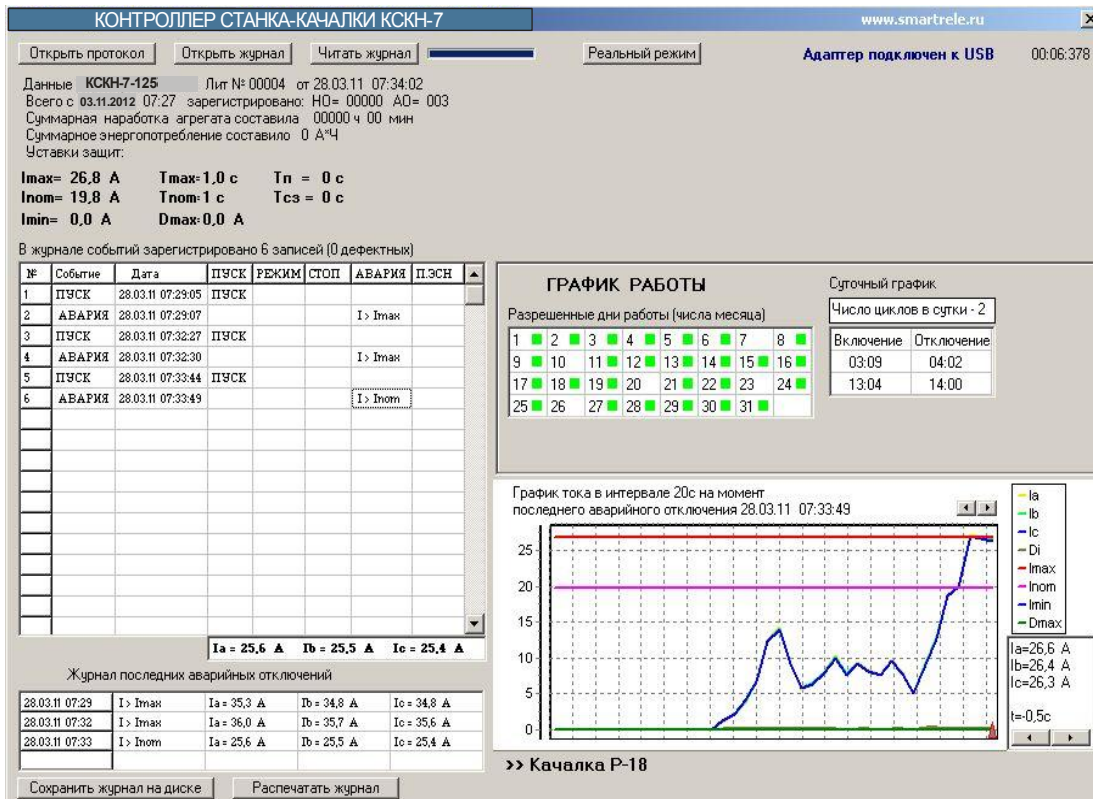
КОНТРОЛЛЕР СТАНКА-КАЧАЛКИ КСКН-7

www.smartrele.ru

Открыть протокол | Открыть журнал | Читать журнал | Реальный режим | Адаптер подключен к USB | 00:06:378

Данные КСКН-7-125 Лит № 00004 от 28.03.11 07:34:02
Всего с 03.11.2012 07:27 зарегистрировано: НО= 00000 АО= 003
Суммарная наработка агрегата составила 00000 ч 00 мин
Суммарное энергопотребление составило 0 А*Ч
Уставки защит:

Imax= 26,8 A Tmax=1,0 c Tп = 0 c
Inom= 19,8 A Tnom=1 c Tсз = 0 c
Imin= 0,0 A Dmax=0,0 A

В журнале событий зарегистрировано 6 записей (0 дефектных)

| № | Событие | Дата | ПУСК | РЕЖИМ | СТОП | АВАРИЯ | П.ЭСН |
|---|---|---|---|---|---|---|---|
| 1 | ПУСК | 28.03.11 07:29:05 | ПУСК | | | | |
| 2 | АВАРИЯ | 28.03.11 07:29:07 | | | | I > Imax | |
| 3 | ПУСК | 28.03.11 07:32:27 | ПУСК | | | | |
| 4 | АВАРИЯ | 28.03.11 07:32:30 | | | | I > Imax | |
| 5 | ПУСК | 28.03.11 07:33:44 | ПУСК | | | | |
| 6 | АВАРИЯ | 28.03.11 07:33:49 | | | | I > Inom | |

Ia = 25,6 A Ib = 25,5 A Ic = 25,4 A

ГРАФИК РАБОТЫ
Разрешенные дни работы (числа месяца)
1 2 3 4 5 6 7 8
9 10 11 12 13 14 15 16
17 18 19 20 21 22 23 24
25 26 27 28 29 30 31

Суточный график
Число циклов в сутки - 2

| Включение | Отключение |
|---|---|
| 03:09 | 04:02 |
| 13:04 | 14:00 |

График тока в интервале 20с на момент последнего аварийного отключения 28.03.11 07:33:49

25
20
15
10
5
0

Ia
Ib
Ic
Di
Imax
Inom
Imin
Dmax

Ia=26,6 A
Ib=26,4 A
Ic=26,3 A

t=-0,5c

Журнал последних аварийных отключений

| | | | | |
|---|---|---|---|---|
| 28.03.11 07:29 | I > Imax | Ia = 35,3 A | Ib = 34,8 A | Ic = 34,8 A |
| 28.03.11 07:32 | I > Imax | Ia = 36,0 A | Ib = 35,7 A | Ic = 35,6 A |
| 28.03.11 07:33 | I > Inom | Ia = 25,6 A | Ib = 25,5 A | Ic = 25,4 A |

>> Качалка Р-18

Сохранить журнал на диске | Распечатать журнал